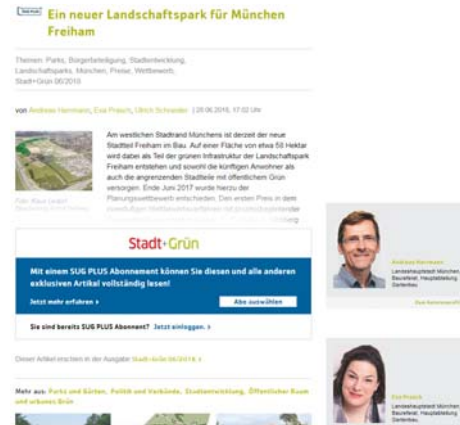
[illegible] Ein neuer Landschaftspark für München Freiham

Themen: Parks, Bürgerbeteiligung, Stadtentwicklung, Landschaftsparks, München, Preise, Wettbewerb, Stadt+Grün 06/2018

von Andreas Herrmann, Eva Prasch, Ulrich Schneider | 26.06.2018, 17:02 Uhr

Am westlichen Stadtrand Münchens ist derzeit der neue Stadtteil Freiham im Bau. Auf einer Fläche von etwa 58 Hektar wird dabei als Teil der grünen Infrastruktur der Landschaftspark Freiham entstehen und sowohl die künftigen Anwohner als auch die angrenzenden Stadtteile mit öffentlichem Grün versorgen. Ende Juni 2017 wurde hierzu der Planungswettbewerb entschieden. Den ersten Preis in dem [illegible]

Foto: Klaus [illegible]

Stadt+Grün

Mit einem SUG PLUS Abonnement können Sie diesen und alle anderen exklusiven Artikel vollständig lesen!

Jetzt mehr erfahren ›

Abo auswählen

Sie sind bereits SUG PLUS Abonnent? Jetzt einloggen. ›

Dieser Artikel erschien in der Ausgabe Stadt+Grün 06/2018 ›

Mehr aus: Parks und Gärten, Politik und Verbände, Stadtentwicklung, Öffentlicher Raum und urbanes Grün

Andreas Herrmann
Landeshauptstadt München Baureferat, Hauptabteilung Gartenbau

Zum Autorenprofil ›

Eva Prasch
Landeshauptstadt München Baureferat, Hauptabteilung Gartenbau